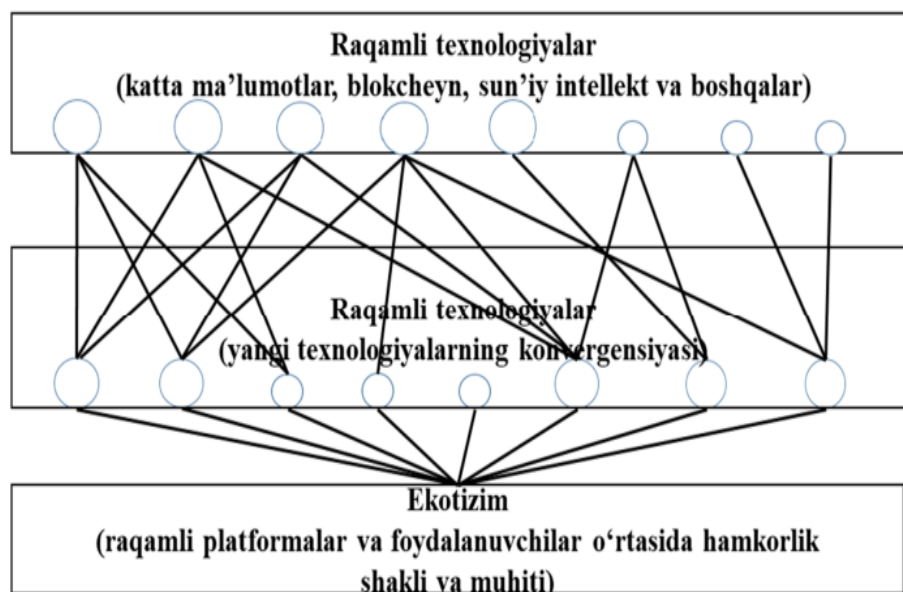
Raqamli texnologiyalar
(katta ma'lumotlar, blokcheyn, sun'iy intellekt va boshqalar)

Raqamli texnologiyalar
(yangi texnologiyalarning konvergensiyasi)

Ekotizim
(raqamli platformalar va foydalanuvchilar o'rtasida hamkorlik shakli va muhiti)